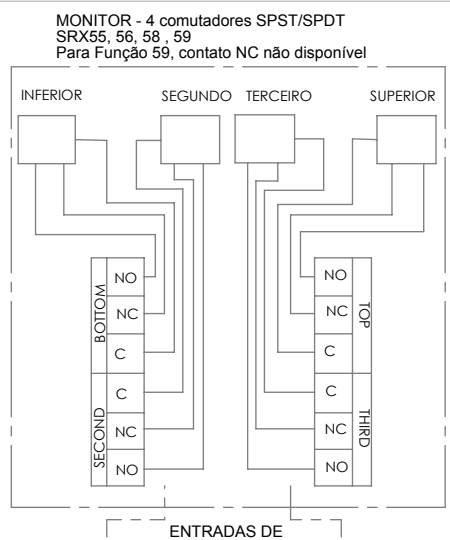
MONITOR - 4 comutadores SPST/SPDT
SRX55, 56, 58 , 59
Para Função 59, contato NC não disponível

INFERIOR

SEGUNDO

TERCEIRO

SUPERIOR

BOTTOM
NO
NC
C

SECOND
C
NC
NO

TOP
NO
NC
C

THIRD
C
NC
NO

ENTRADAS DE